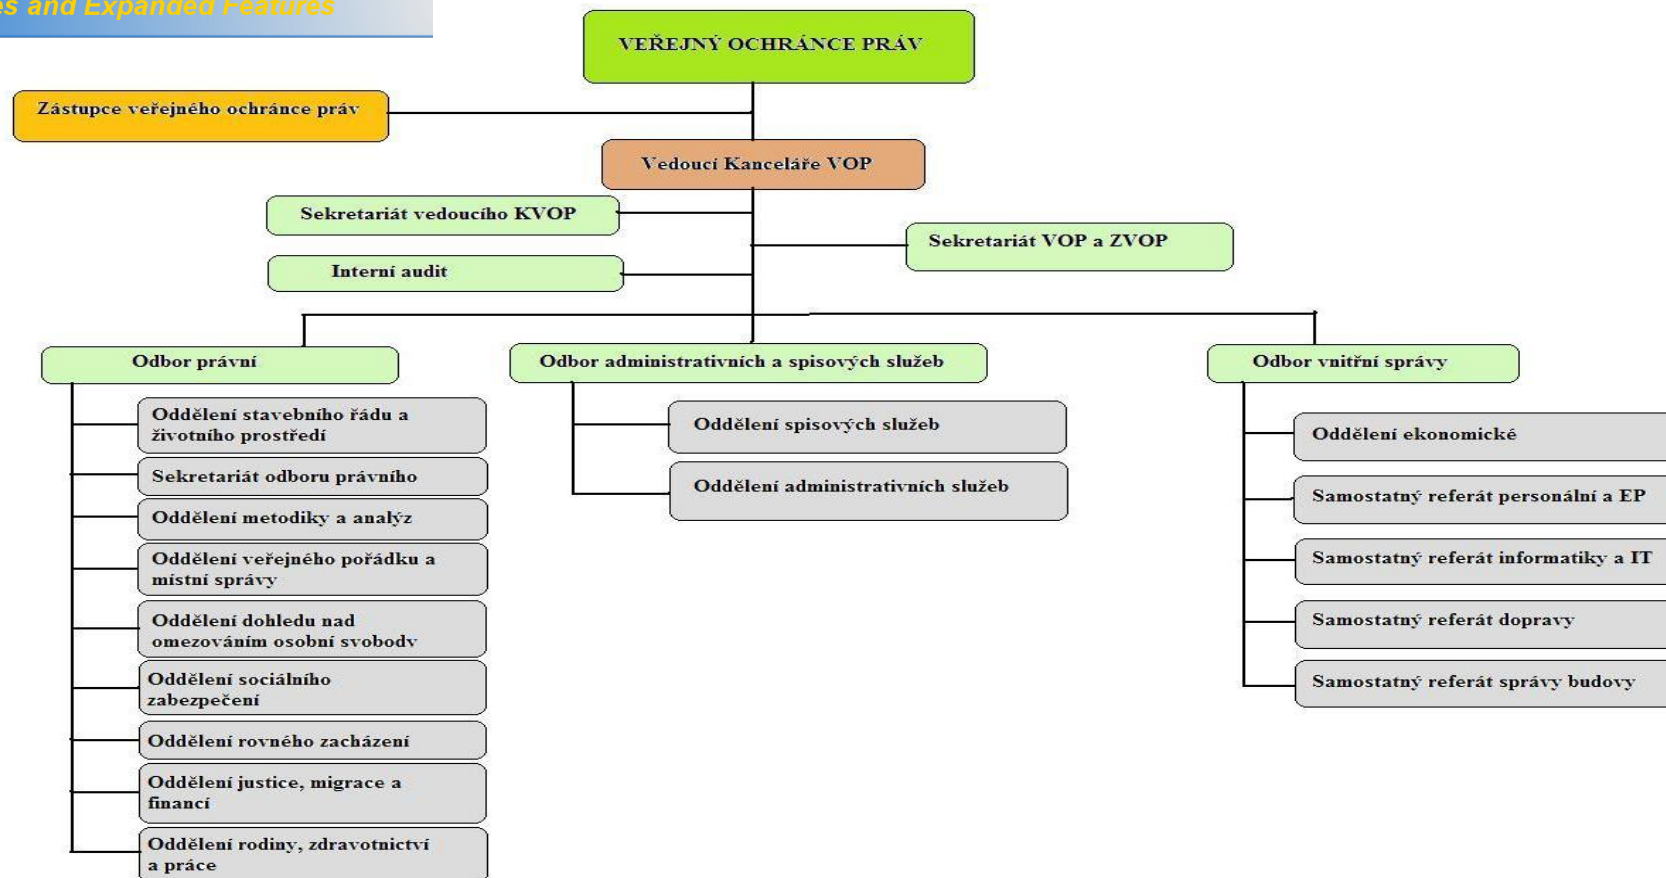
es and Expanded Features

VEŘEJNÝ OCHRÁNCE PRÁV

Zástupce veřejného ochránce práv

Vedoucí Kanceláře VOP

Sekretariát vedoucího KVOP

Sekretariát VOP a ZVOP

Interní audit

Odbor právní

Odbor administrativních a spisových služeb

Odbor vnitřní správy

Oddělení stavebního řádu a životního prostředí

Sekretariát odboru právního

Oddělení metodiky a analýz

Oddělení veřejného pořádku a místní správy

Oddělení dohledu nad omezováním osobní svobody

Oddělení sociálního zabezpečení

Oddělení rovného zacházení

Oddělení justice, migrace a financí

Oddělení rodiny, zdravotnictví a práce

Oddělení spisových služeb

Oddělení administrativních služeb

Oddělení ekonomické

Samostatný referát personální a EP

Samostatný referát informatiky a IT

Samostatný referát dopravy

Samostatný referát správy budovy